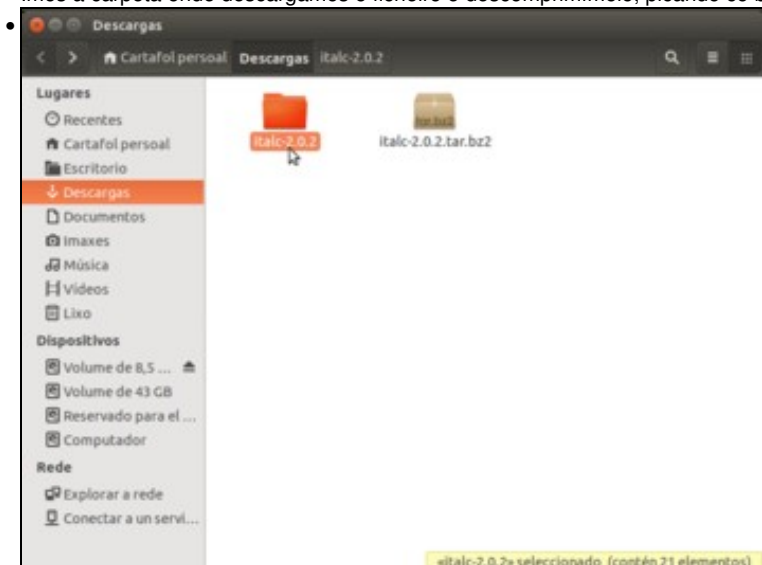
Imos á carpeta onde descargamos o ficheiro e descomprimímolo, picando co b

Descargas

Cartafol persoal Descargas italc-2.0.2

Lugares
Recentes
Cartafol persoal
Escritorio
Descargas
Documentos
Imaxes
Música
Vídeos
Lixo
Dispositivos
Volume de 8,5 ...
Volume de 43 GB
Reservado para el ...
Computador
Rede
Explorar a rede
Conectar a un servi...

italc-2.0.2
tar.bz2
italc-2.0.2.tar.bz2

«italc-2.0.2» seleccionado (contén 21 elementos)